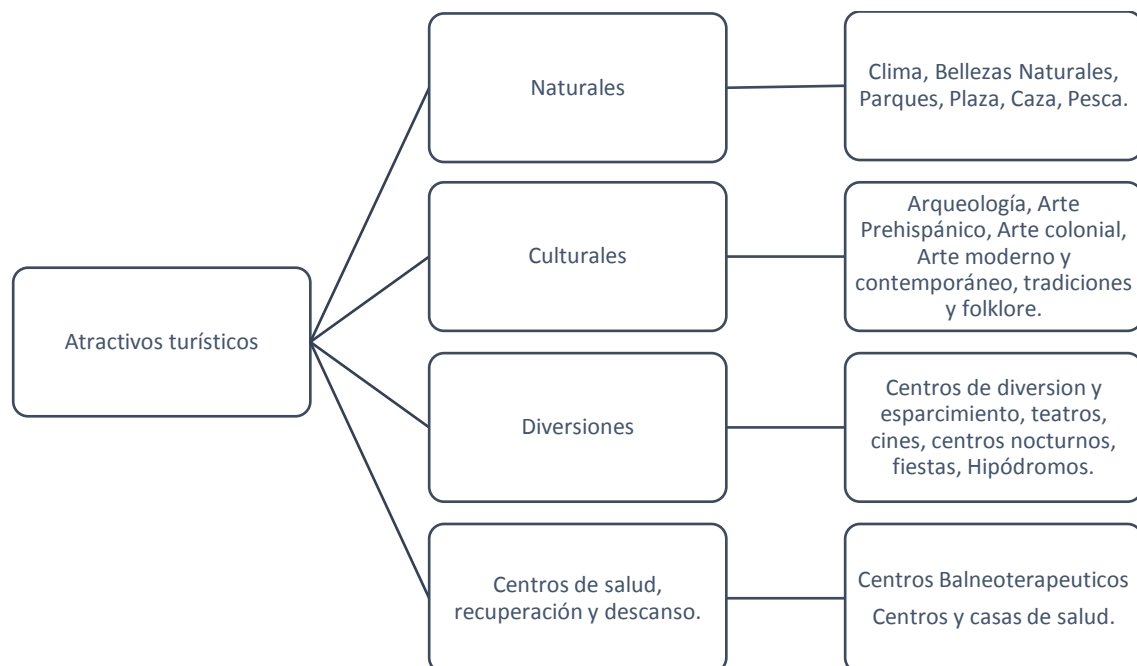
Atractivos turísticos

Naturales

Clima, Bellezas Naturales, Parques, Plaza, Caza, Pesca.

Culturales

Arqueología, Arte Prehispánico, Arte colonial, Arte moderno y contemporáneo, tradiciones y folklore.

Diversiones

Centros de diversion y esparcimiento, teatros, cines, centros nocturnos, fiestas, Hipódromos.

Centros de salud, recuperación y descanso.

Centros Balneoterapeuticos

Centros y casas de salud.